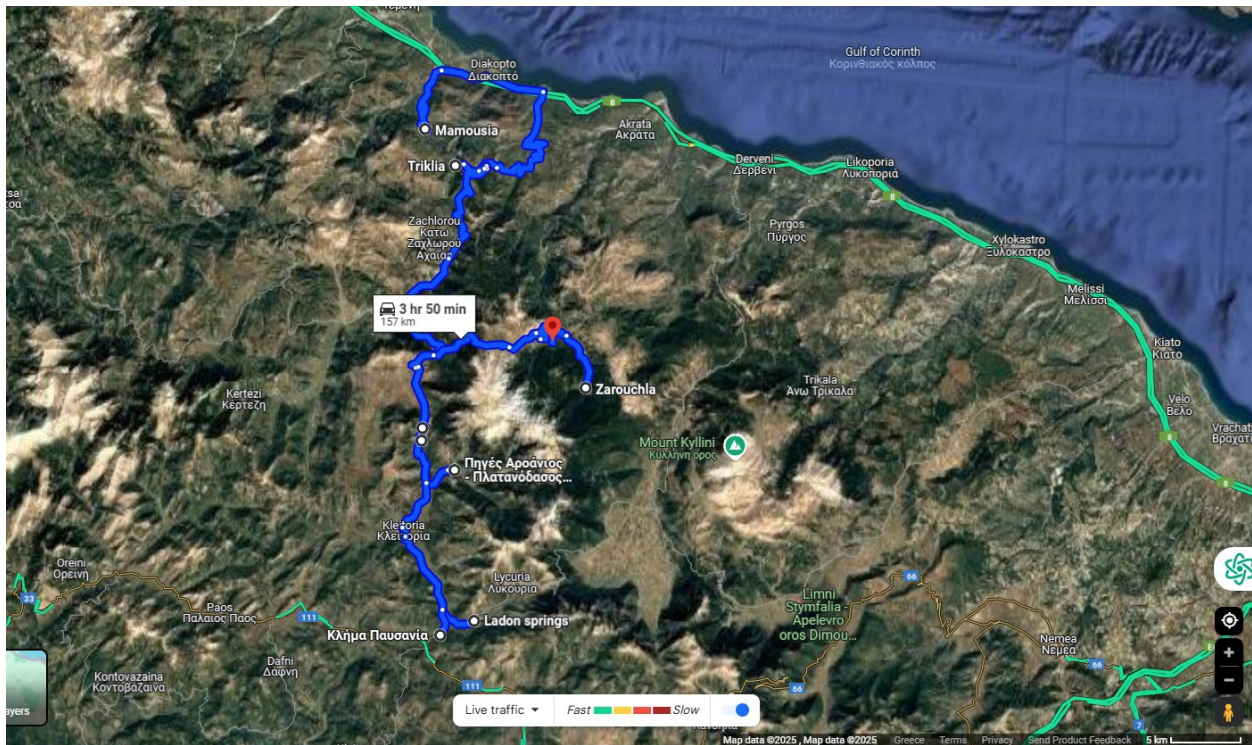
Gulf of Corinth
Κορινθιακός κόλπος

Diakopto
Διακοπτό

Mamousia

Akrata
Ακράτα

Triklia

Derveni
Δερβένι

Likoporia
Λυκοπορια

8

8

Pyrgos
Πύργος

Xylokastro
Ξυλόκαστρο

Zachlorou
Κάτω
Ζαχλώρου
Αχαΐας

Melissi
Μελίσσι

Kiato
Κιάτο

3 hr 50 min
157 km

Zarouchla

Kertezi
Κέρτεζη

Trikala
Άνω Τρίκαλα

Velo
Βέλο

Vrachat
Βραχάτ

Mount Kyllini
Κυλλήνη όρος

Πηγές Αροάνιος - Πλατανόδασος...

Kleitoria
Κλειτορία

Oreini
Ορεινή

Lycuria
Λυκουριά

66

Limni
Stymfalia -
Apelevro
oros Dimou...

23

Paos
Παλαιός Παος

111

Κλήμα Παυσανία

Ladon springs

Nemea
Νεμέα

66

Kontovazaina
Κοντοβάζαινα

Dafni
Δάφνη

111

66

7

ayers

Live traffic
Fast
Slow

Map data ©2025 , Map data ©2025 Greece Terms Privacy Send Product Feedback 5 km